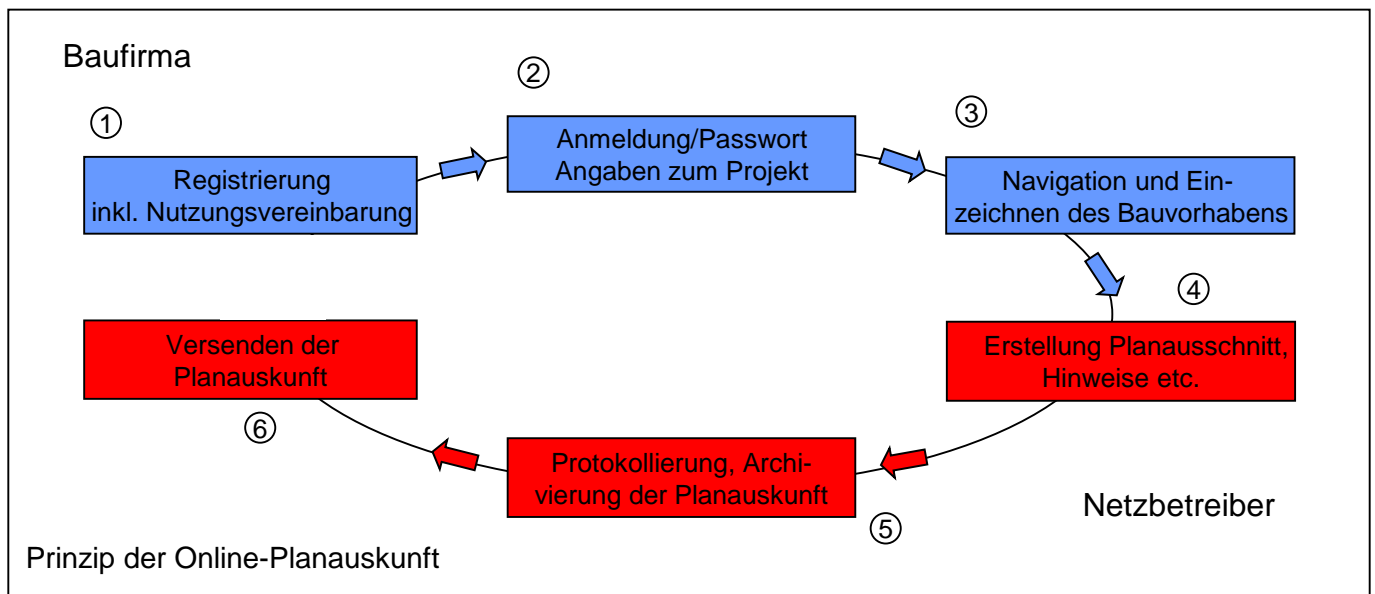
Baufirma

①

Registrierung inkl. Nutzungsvereinbarung

②

Anmeldung/Passwort Angaben zum Projekt

③

Navigation und Einzeichnen des Bauvorhabens

④

Erstellung Planausschnitt, Hinweise etc.

⑤

Protokollierung, Archivierung der Planauskunft

⑥

Versenden der Planauskunft

Netzbetreiber

Prinzip der Online-Planauskunft